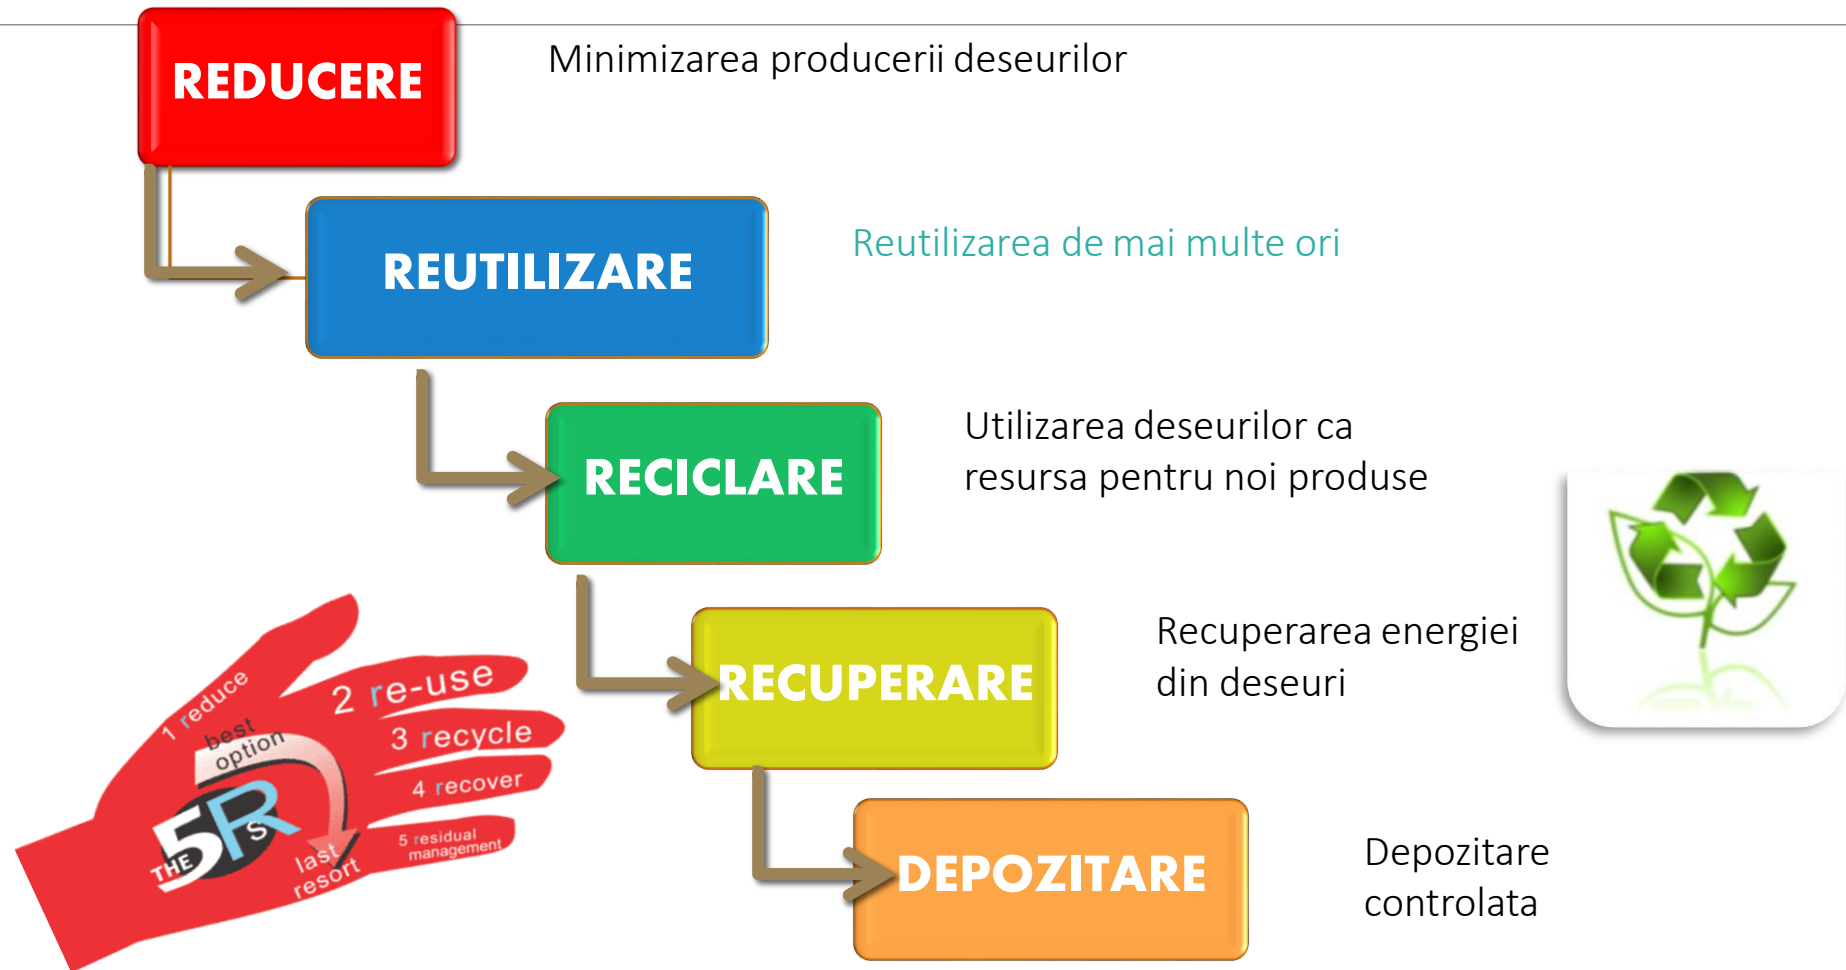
REDUCERE

Minimizarea producerii deseurilor

REUTILIZARE

Reutilizarea de mai multe ori

RECICLARE

Utilizarea deseurilor ca resursa pentru noi produse

RECUPERARE

Recuperarea energiei din deseuri

DEPOZITARE

Depozitare controlata

1 reduce
best option
2 re-use
3 recycle
4 recover
5 residual management
last resort
THE 5Rs